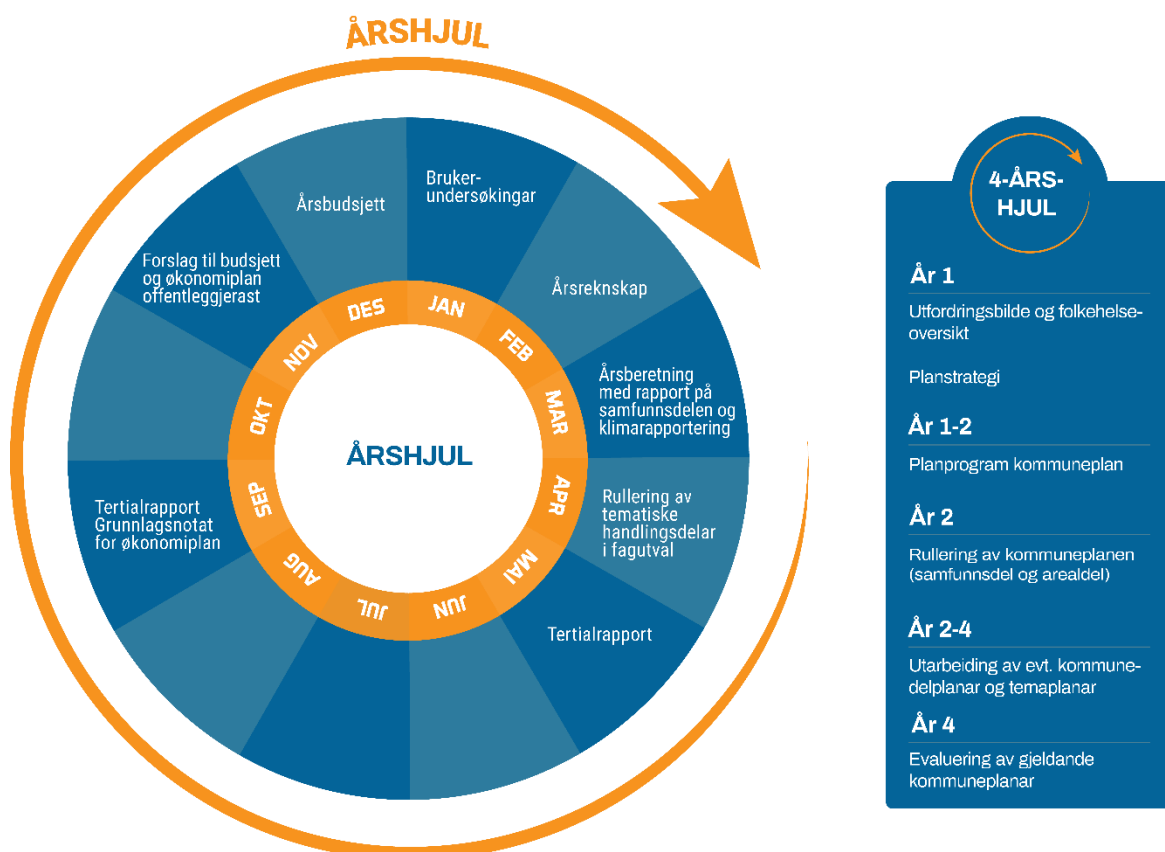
ÅRSHJUL

Bruker-undersøkingar

Årsrekneskap

Årsberetning med rapport på samfunnsdelen og klimarapportering

Rullering av tematiske handlingsdelar i fagutval

Tertialrapport

Tertialrapport Grunnlagsnotat for økonomiplan

Forslag til budsjett og økonomiplan offentleggjerast

Årsbudsjett

JAN
FEB
MAR
APR
MAI
JUN
JUL
AUG
SEP
OKT
NOV
DES

ÅRSHJUL

4-ÅRS-HJUL

År 1

Utfordringsbilde og folkehelse-oversikt

Planstrategi

År 1-2

Planprogram kommuneplan

År 2

Rullering av kommuneplanen (samfunnsdel og arealdel)

År 2-4

Utarbeiding av evt. kommunedelplanar og temaplanar

År 4

Evaluering av gjeldande kommuneplanar